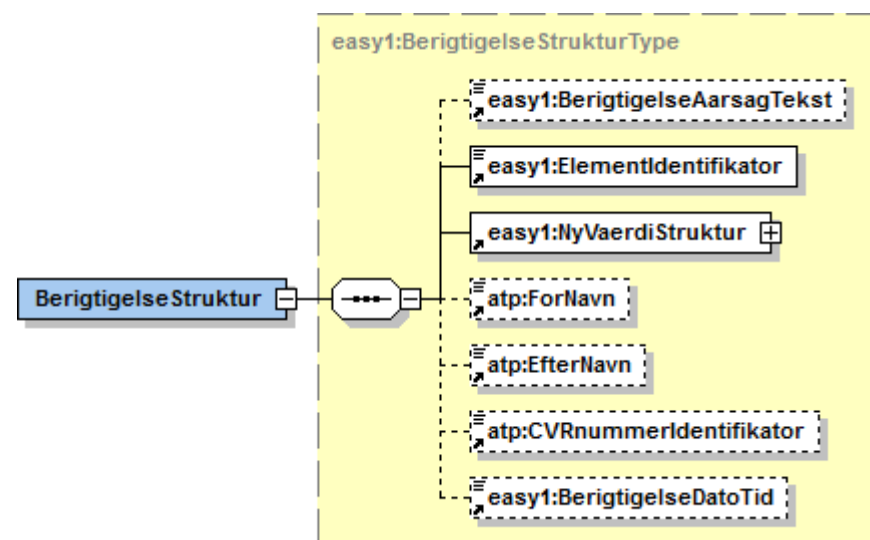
easy1:BerigtigelseStrukturType

BerigtigelseStruktur

easy1:BerigtigelseAarsagTekst

easy1:ElementIdentifikator

easy1:NyVaerdiStruktur

atp:ForNavn

atp:EfterNavn

atp:CVRnummerIdentifikator

easy1:BerigtigelseDatoTid